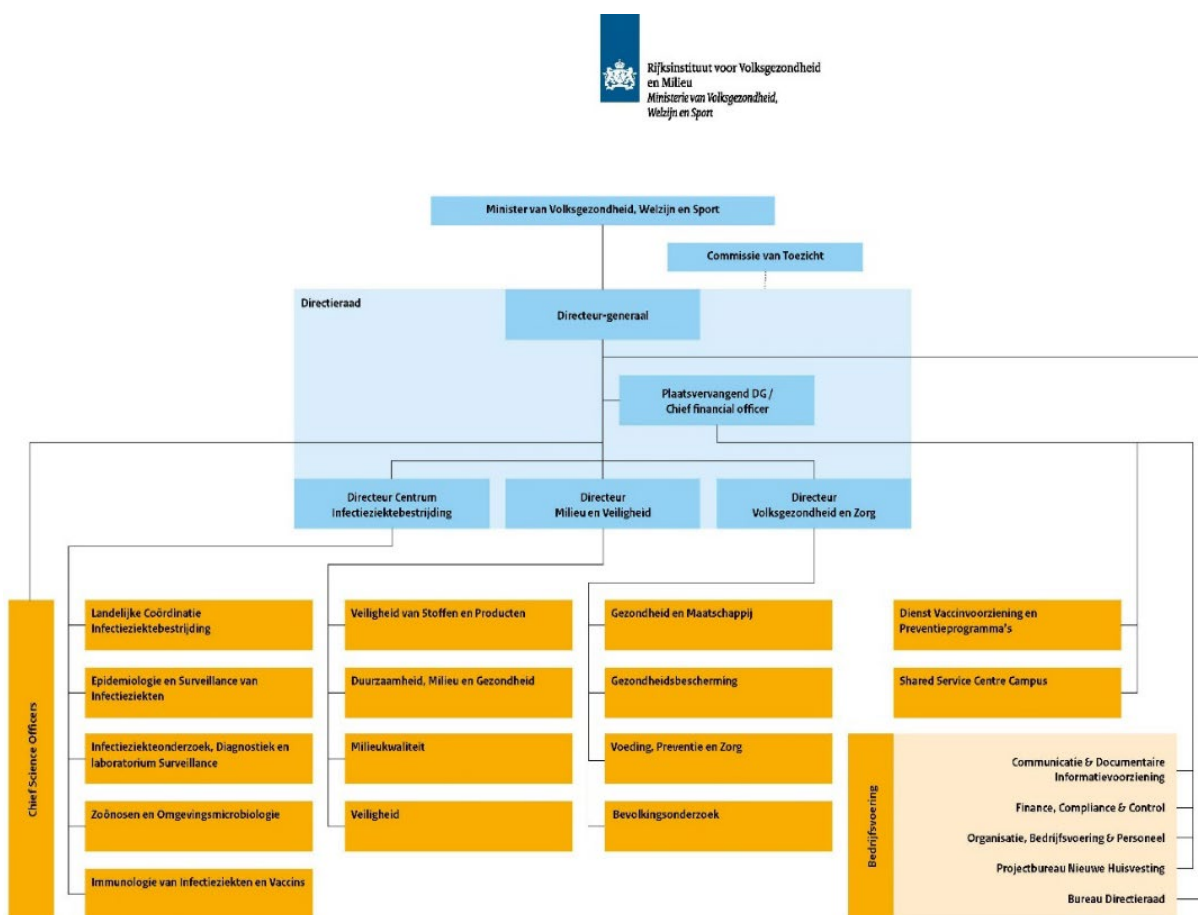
Rijksinstituut voor Volksgezondheid en Milieu
Ministerie van Volksgezondheid, Welzijn en Sport

Minister van Volksgezondheid, Welzijn en Sport

Commissie van Toezicht

Directieraad

Directeur-generaal

Plaatsvervangend DG / Chief financial officer

Directeur Centrum Infectieziektebestrijding

Directeur Milieu en Veiligheid

Directeur Volksgezondheid en Zorg

Chief Science Officers

Landelijke Coördinatie Infectieziektebestrijding

Epidemiologie en Surveillance van Infectieziekten

Infectieziekteonderzoek, Diagnostiek en laboratorium Surveillance

Zoönosen en Omgevingsmicrobiologie

Immunologie van Infectieziekten en Vaccins

Veiligheid van Stoffen en Producten

Duurzaamheid, Milieu en Gezondheid

Milieukwaliteit

Veiligheid

Gezondheid en Maatschappij

Gezondheidsbescherming

Voeding, Preventie en Zorg

Bevolkingsonderzoek

Dienst Vaccinvoorziening en Preventieprogramma's

Shared Service Centre Campus

Bedrijfsvoering

Communicatie & Documentaire Informatievoorziening

Finance, Compliance & Control

Organisatie, Bedrijfsvoering & Personeel

Projectbureau Nieuwe Huisvesting

Bureau Directieraad